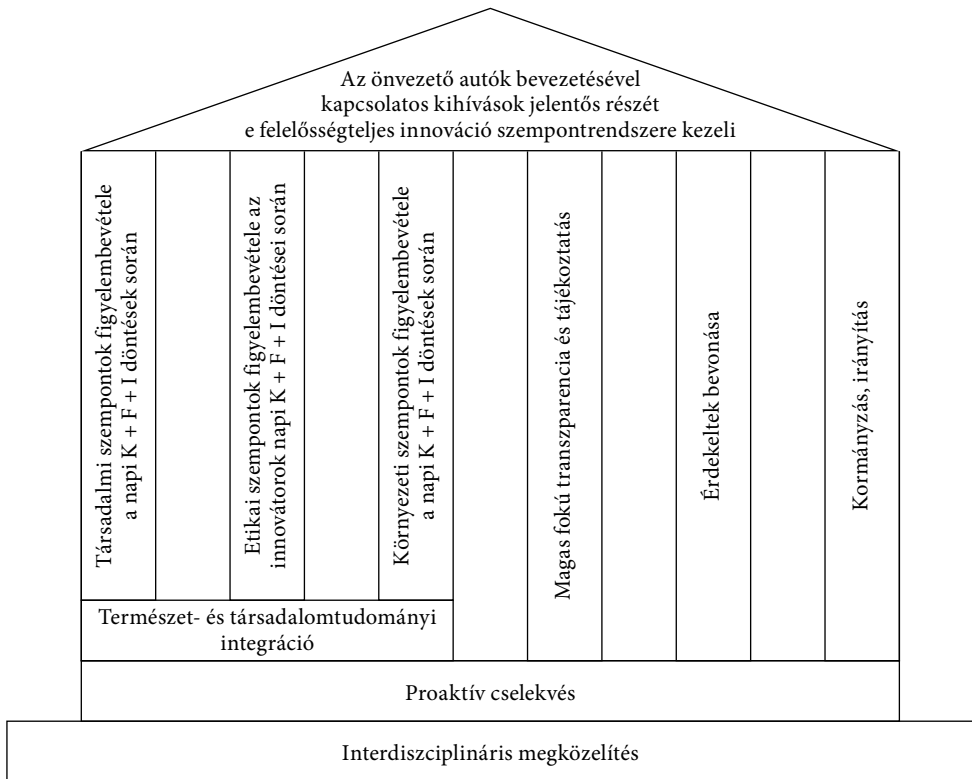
Az önvezető autók bevezetésével kapcsolatos kihívások jelentős részét e felelősségteljes innováció szempontrendszere kezeli

Társadalmi szempontok figyelembevétele a napi K + F + I döntések során

Etikai szempontok figyelembevétele az innovátorok napi K + F + I döntései során

Környezeti szempontok figyelembevétele a napi K + F + I döntések során

Magas fokú transzparencia és tájékoztatás

Érdekeltek bevonása

Kormányzás, irányítás

Természet- és társadalomtudományi integráció

Proaktív cselekvés

Interdiszciplináris megközelítés